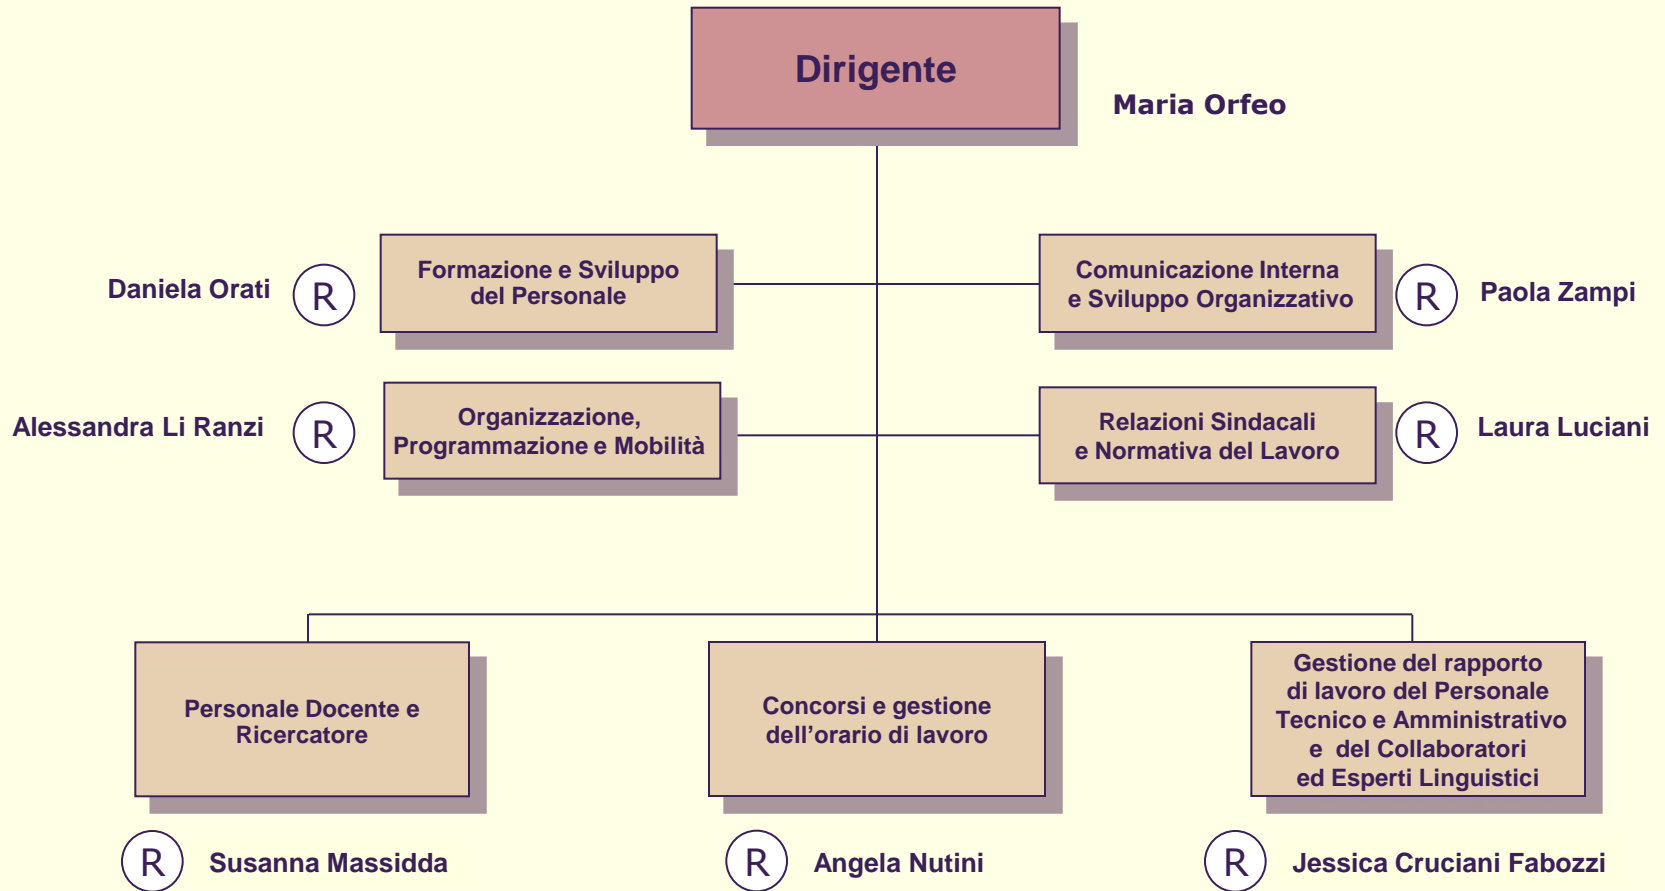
Dirigente

Maria Orfeo

Daniela Orati R Formazione e Sviluppo del Personale

Comunicazione Interna e Sviluppo Organizzativo R Paola Zampi

Alessandra Li Ranzi R Organizzazione, Programmazione e Mobilità

Relazioni Sindacali e Normativa del Lavoro R Laura Luciani

Personale Docente e Ricercatore

Concorsi e gestione dell’orario di lavoro

Gestione del rapporto di lavoro del Personale Tecnico e Amministrativo e del Collaboratori ed Esperti Linguistici

R Susanna Massidda

R Angela Nutini

R Jessica Cruciani Fabozzi